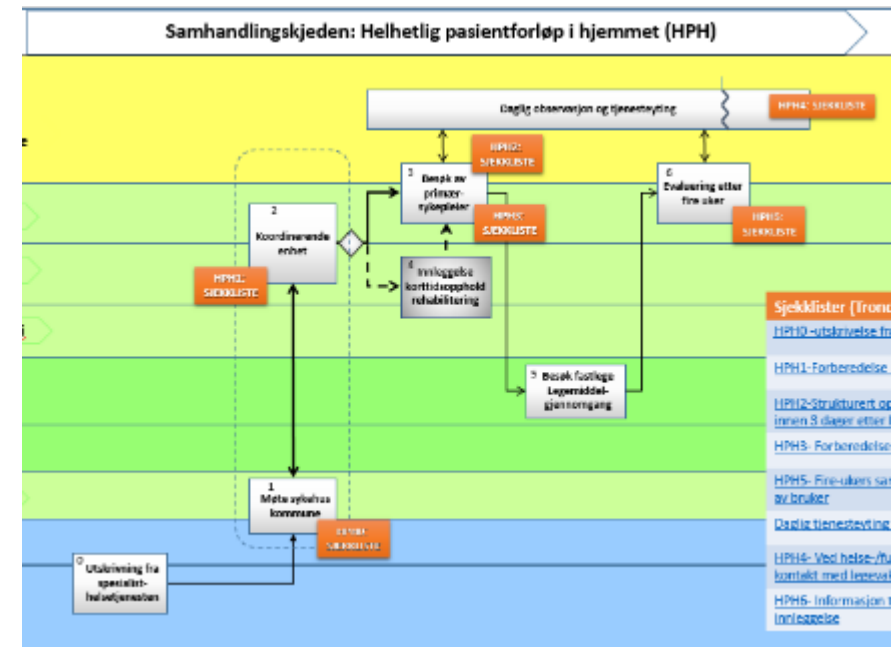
Samhandlingskjeden: Helhetlig pasientforløp i hjemmet (HPH)

Daglig observasjon og tjenesteyting

HPH4: SJEKKLISTE

HPH2: SJEKKLISTE

3
Besøk av primærsykepleier

HPH3: SJEKKLISTE

6
Evaluering etter fire uker

HPH5: SJEKKLISTE

2
Koordinerende enhet

HPH1: SJEKKLISTE

4
Innleggelse korttidsopphold rehabilitering

5
Besøk fastlege Legemiddelgjennomgang

1
Møte sykehus kommune

HPH0: SJEKKLISTE

0
Utskrivning fra spesialisthelsetjenesten

Sjekklister (Trond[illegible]

HPH0-utskrivelse fr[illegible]

HPH1-Forberedelse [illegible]

HPH2-Strukturert op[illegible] innen 3 dager etter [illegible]

HPH3- Forberedelse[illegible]

HPH5- Fire-ukers sa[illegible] av bruker

Daglig tjenesteyting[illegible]

HPH4- Ved helse-/fu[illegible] kontakt med legeva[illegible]

HPH6- Informasjon t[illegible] innleggelse